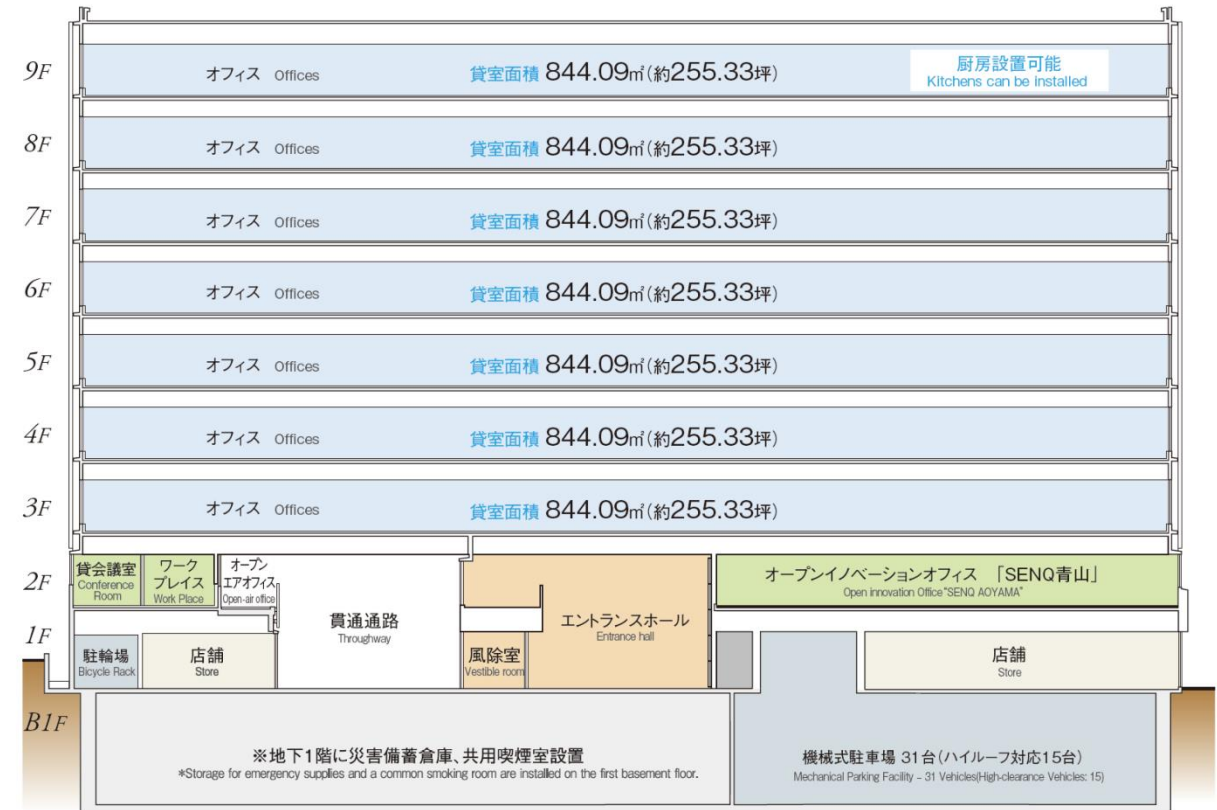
9F オフィス Offices 貸室面積 844.09㎡(約255.33坪) 厨房設置可能 Kitchens can be installed

8F オフィス Offices 貸室面積 844.09㎡(約255.33坪)

7F オフィス Offices 貸室面積 844.09㎡(約255.33坪)

6F オフィス Offices 貸室面積 844.09㎡(約255.33坪)

5F オフィス Offices 貸室面積 844.09㎡(約255.33坪)

4F オフィス Offices 貸室面積 844.09㎡(約255.33坪)

3F オフィス Offices 貸室面積 844.09㎡(約255.33坪)

2F 貸会議室 Conference Room ワークプレイス Work Place オープンエアオフィス Open-air office オープンイノベーションオフィス 「SENQ青山」 Open innovation Office "SENQ AOYAMA"

1F 貫通通路 Throughway エントランスホール Entrance hall 駐輪場 Bicycle Rack 店舗 Store 風除室 Vestible room 店舗 Store

B1F ※地下1階に災害備蓄倉庫、共用喫煙室設置 *Storage for emergency supplies and a common smoking room are installed on the first basement floor. 機械式駐車場 31台(ハイルーフ対応15台) Mechanical Parking Facility - 31 Vehicles(High-clearance Vehicles: 15)